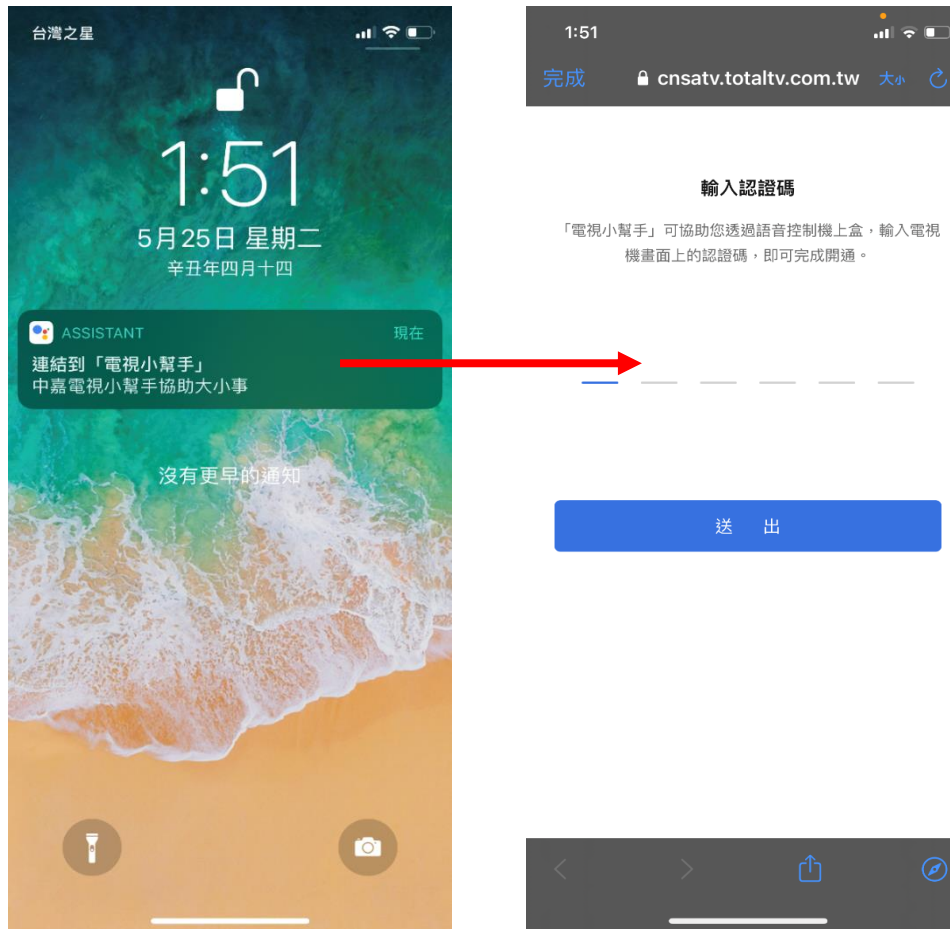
台灣之星

1:51

5月25日 星期二

辛丑年四月十四

ASSISTANT 現在

連結到「電視小幫手」

中嘉電視小幫手協助大小事

沒有更早的通知

1:51

完成 cnsatv.totaltv.com.tw 大小

輸入認證碼

「電視小幫手」可協助您透過語音控制機上盒，輸入電視機畫面上的認證碼，即可完成開通。

送 出